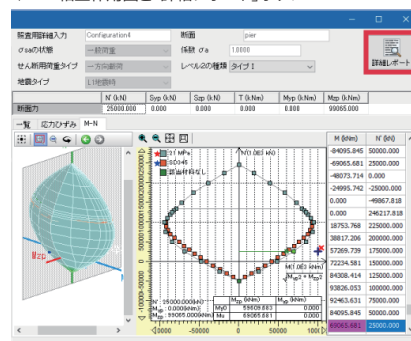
断面照査詳細入力

照査用詳細入力 Configuration4
断面 pier
σsaの状態 一般荷重
係数 σa 1.0000
せん断照査タイプ 一方向載荷
レベル2の種類 タイプⅠ
地震タイプ L1地震時

詳細レポート

| | N' (kN) | Syp (kN) | Szp (kN) | T (kNm) | Myp (kNm) | Mzp (kNm) |
|---|---|---|---|---|---|---|
| 断面力 | 25000.000 | 0.000 | 0.000 | 0.000 | 0.000 | 99065.000 |

一覧 応力ひずみ M-N

N'(0.0E3 kN)
M(0.0E3 kNm)
Mz=0 Mx/Mz=1

N' 25000.000(kN)
Myp 0.000(kNm)
Mzp 99065.000(kNm)

| | Myp (kNm) | Mzp (kNm) |
|---|---|---|
| Mp | 59609.681 | 0.000 |
| Mu | 59609.681 | 0.000 |

| M (kNm) | N' (kN) |
|---|---|
| -84095.845 | 50000.000 |
| -69065.681 | 25000.000 |
| -48073.714 | 0.000 |
| -24995.742 | -25000.000 |
| 0.000 | -49867.818 |
| 0.000 | 246217.818 |
| 18753.768 | 225000.000 |
| 38817.206 | 200000.000 |
| 57269.739 | 175000.000 |
| 72234.581 | 150000.000 |
| 84308.414 | 125000.000 |
| 93826.053 | 100000.000 |
| 92463.631 | 75000.000 |
| 84095.845 | 50000.000 |
| 69065.681 | 25000.000 |